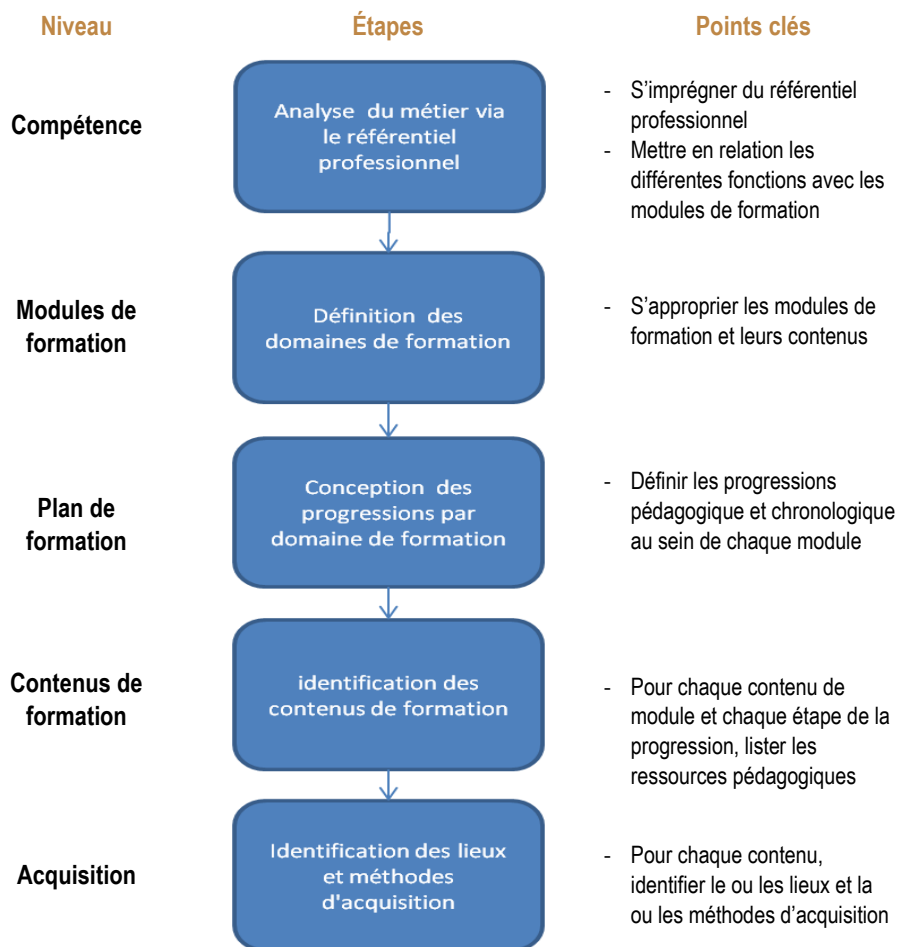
| Niveau | Étapes | Points clés |
|---|---|---|
| Compétence | Analyse du métier via le référentiel professionnel | - S'imprégner du référentiel professionnel<br>- Mettre en relation les différentes fonctions avec les modules de formation |
| Modules de formation | Définition des domaines de formation | - S'approprier les modules de formation et leurs contenus |
| Plan de formation | Conception des progressions par domaine de formation | - Définir les progressions pédagogique et chronologique au sein de chaque module |
| Contenus de formation | identification des contenus de formation | - Pour chaque contenu de module et chaque étape de la progression, lister les ressources pédagogiques |
| Acquisition | Identification des lieux et méthodes d'acquisition | - Pour chaque contenu, identifier le ou les lieux et la ou les méthodes d'acquisition |